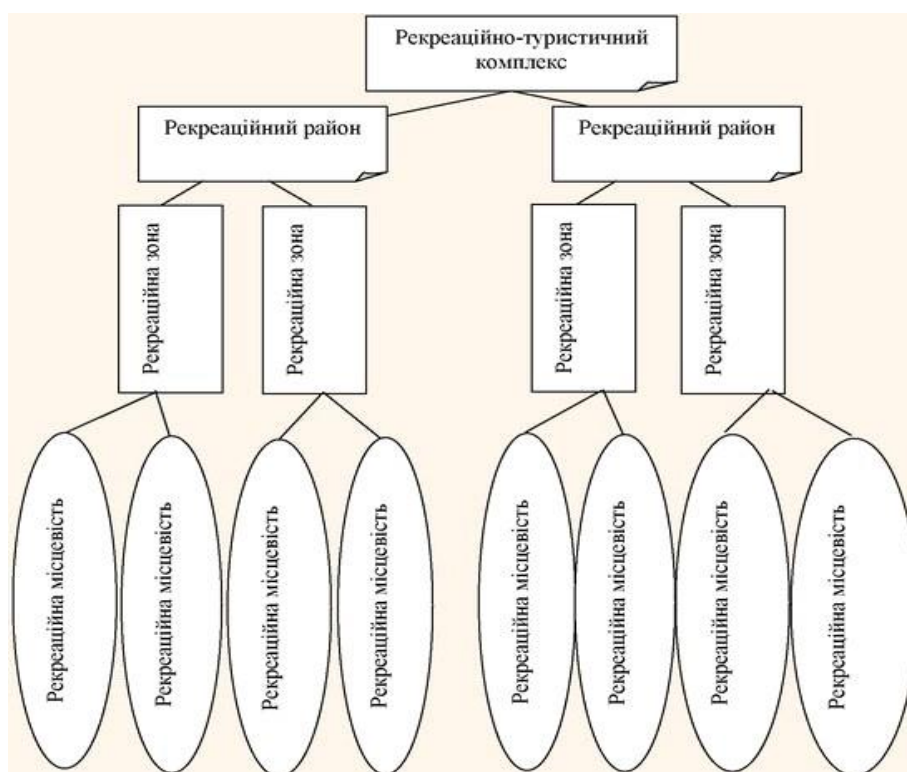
Рекреаційно-туристичний комплекс

Рекреаційний район

Рекреаційний район

Рекреаційна зона

Рекреаційна зона

Рекреаційна зона

Рекреаційна зона

Рекреаційна місцевість

Рекреаційна місцевість

Рекреаційна місцевість

Рекреаційна місцевість

Рекреаційна місцевість

Рекреаційна місцевість

Рекреаційна місцевість

Рекреаційна місцевість